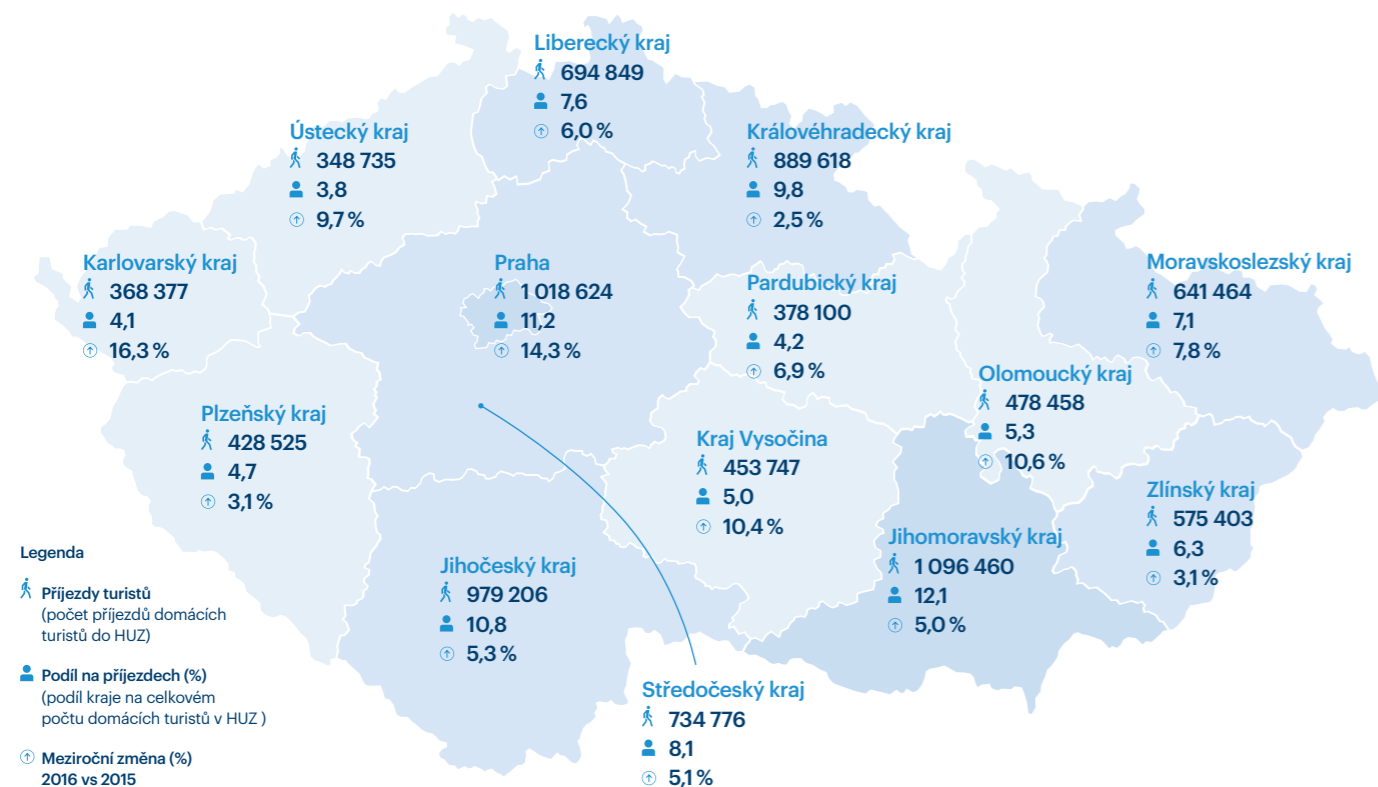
Liberecký kraj
694 849
7,6
6,0 %

Ústecký kraj
348 735
3,8
9,7 %

Královéhradecký kraj
889 618
9,8
2,5 %

Karlovarský kraj
368 377
4,1
16,3 %

Praha
1 018 624
11,2
14,3 %

Pardubický kraj
378 100
4,2
6,9 %

Moravskoslezský kraj
641 464
7,1
7,8 %

Olomoucký kraj
478 458
5,3
10,6 %

Plzeňský kraj
428 525
4,7
3,1 %

Kraj Vysočina
453 747
5,0
10,4 %

Zlínský kraj
575 403
6,3
3,1 %

Jihomoravský kraj
1 096 460
12,1
5,0 %

Jihočeský kraj
979 206
10,8
5,3 %

Středočeský kraj
734 776
8,1
5,1 %

Legenda

Příjezdy turistů
(počet příjezdů domácích turistů do HUZ)

Podíl na příjezdech (%)
(podíl kraje na celkovém počtu domácích turistů v HUZ )

Meziroční změna (%)
2016 vs 2015